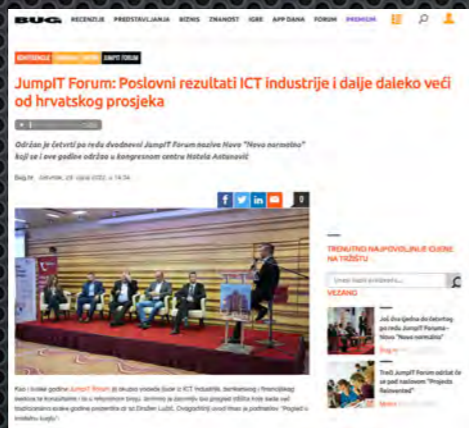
BUG RECENZIJE PREDSTAVLJANJA BIZNIS ZNANOST IGRE APP DANA FORUM PREMIUM

KONFERENCIJE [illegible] JUMPIT FORUM

JumpIT Forum: Poslovni rezultati ICT industrije i dalje daleko veći od hrvatskog prosjeka

Održan je četvrti po redu dvodnevni JumpIT Forum naziva Novo "Novo normalno" koji se i ove godine održao u kongresnom centru Hotela Antunović

Bug.hr, četvrtak, 28. lipnja 2022. u 14:34

TRENUTNO NAJPOVOLJNIJE CIJENE NA TRŽIŠTU

Unesi traženi proizvod...

VEZANO

Još ove godine i četvrtog po redu JumpIT Foruma - Novo "Novo normalno"

Treći JumpIT Forum održat će se pod nazivom "Projekt Reinvented"

Kao i svake godine JumpIT Forum je okupio vodeće ljude iz ICT industrije, bankarskog i financijskog sektora te konzultante i to u rekordnom broju. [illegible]